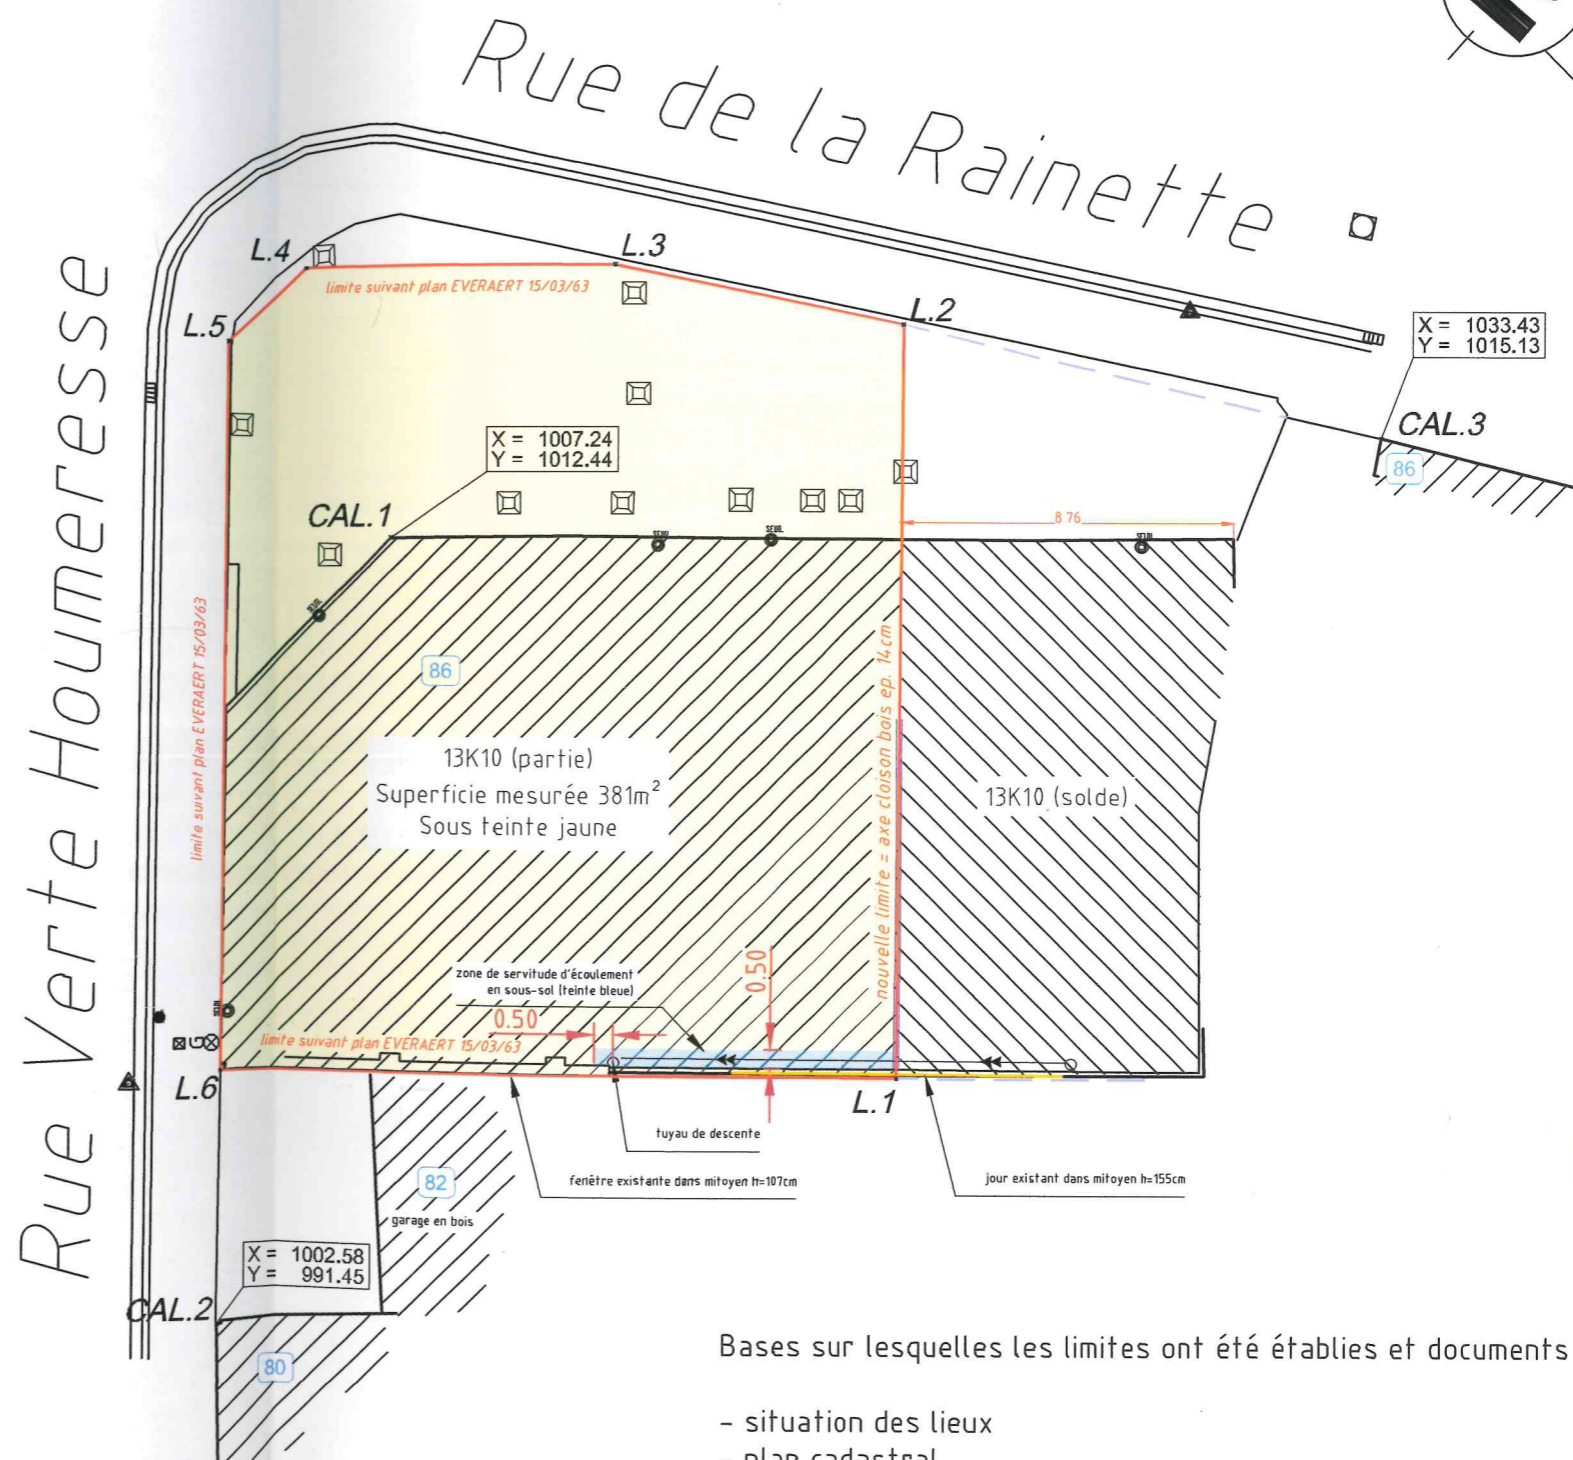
Rue de la Rainette

Rue Verte Houmeresse

L.4
L.3
L.2
L.5
L.6
L.1

limite suivant plan EVERAERT 15/03/63

X = 1033.43
Y = 1015.13

CAL.3

86

X = 1007.24
Y = 1012.44

CAL.1

SEUIL
SEUIL
SEUIL
SEUIL

8 76

86

limite suivant plan EVERAERT 15/03/63

13K10 (partie)
Superficie mesurée 381m$^2$
Sous teinte jaune

nouvelle limite = axe cloison bois ep. 14cm

13K10 (solde)

zone de servitude d'écoulement en sous-sol (teinte bleue)

0.50

0.50

SEUIL

limite suivant plan EVERAERT 15/03/63

tuyau de descente

fenêtre existante dans mitoyen h=107cm

jour existant dans mitoyen h=155cm

82

garage en bois

X = 1002.58
Y = 991.45

CAL.2

80

Bases sur lesquelles les limites ont été établies et documents

- situation des lieux
- plan cadastral